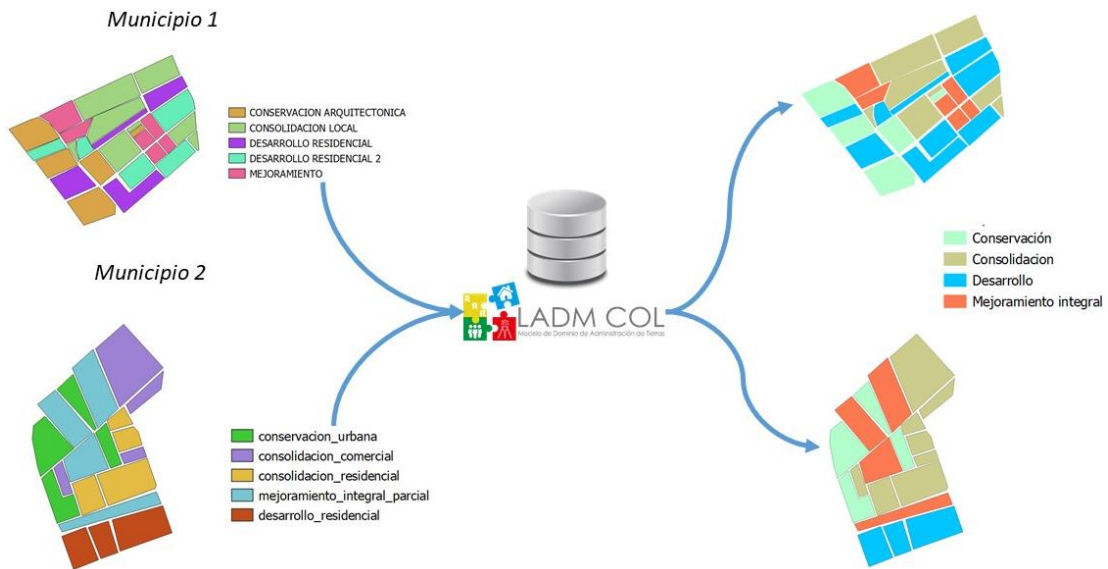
Municipio 1

CONSERVACION ARQUITECTONICA
CONSOLIDACION LOCAL
DESARROLLO RESIDENCIAL
DESARROLLO RESIDENCIAL 2
MEJORAMIENTO

Municipio 2

conservacion_urbana
consolidacion_comercial
consolidacion_residencial
mejoramiento_integral_parcial
desarrollo_residencial

LADM COL
Modelo de Dominio de Administración de Tierras

Conservación
Consolidacion
Desarrollo
Mejoramiento integral